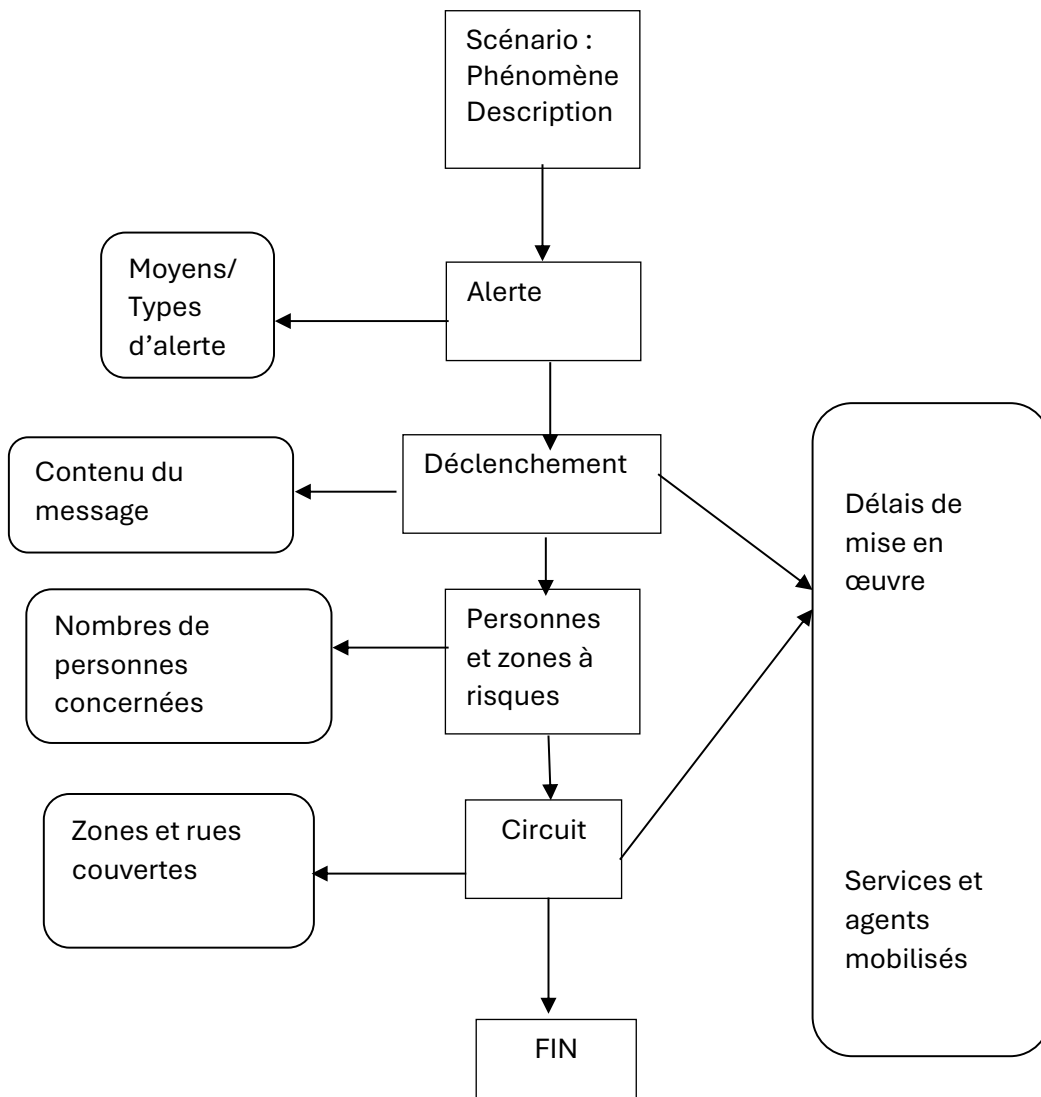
Scénario : Phénomène Description

Alerte

Moyens/ Types d’alerte

Déclenchement

Contenu du message

Personnes et zones à risques

Nombres de personnes concernées

Circuit

Zones et rues couvertes

FIN

Délais de mise en œuvre

Services et agents mobilisés